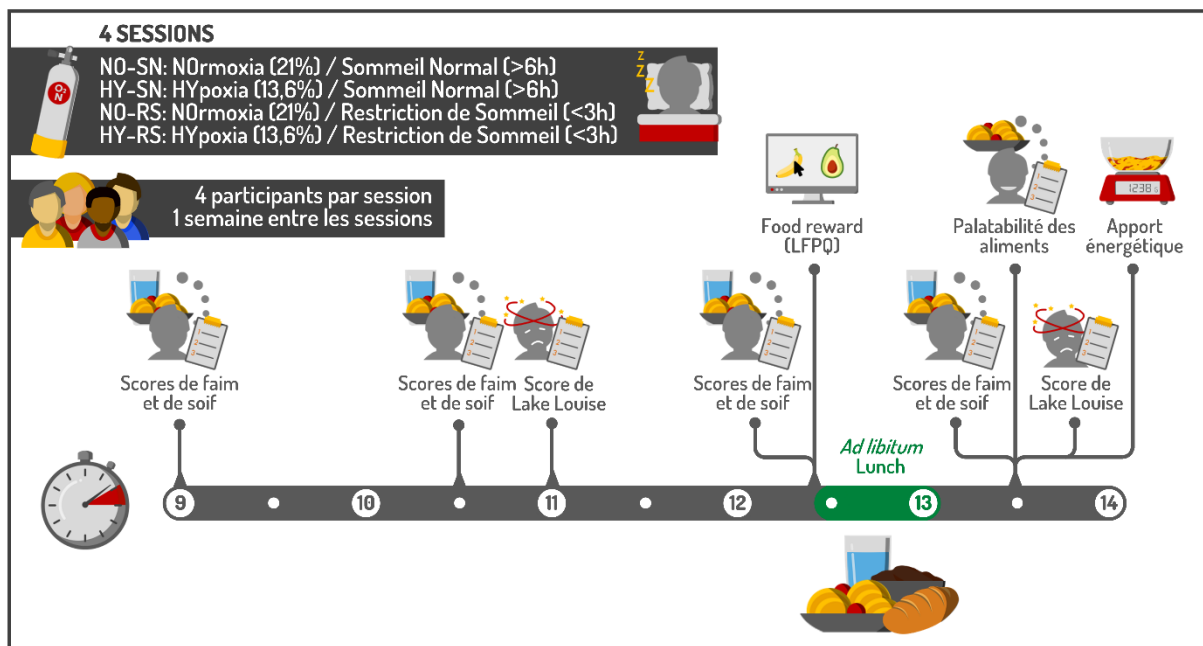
4 SESSIONS

NO-SN: NOrmoxia (21%) / Sommeil Normal (>6h)
HY-SN: HYpoxia (13,6%) / Sommeil Normal (>6h)
NO-RS: NOrmoxia (21%) / Restriction de Sommeil (<3h)
HY-RS: HYpoxia (13,6%) / Restriction de Sommeil (<3h)

$O_2$
$N_2$

4 participants par session
1 semaine entre les sessions

Food reward (LFPQ)

Palatabilité des aliments

Apport énergétique

1238

Scores de faim et de soif

Scores de faim et de soif

Score de Lake Louise

Scores de faim et de soif

Scores de faim et de soif

Score de Lake Louise

Ad libitum Lunch

9

10

11

12

13

14